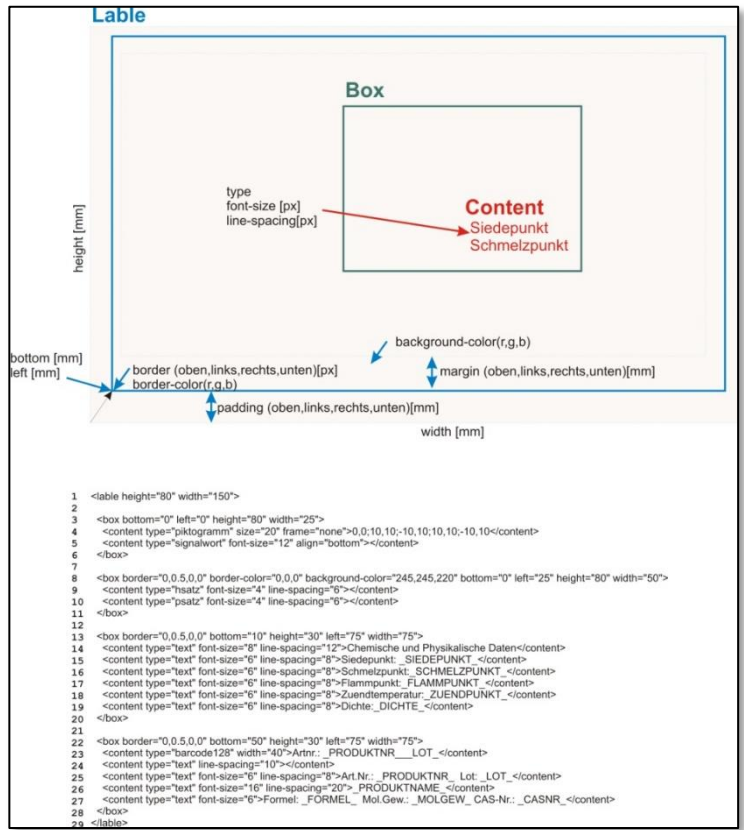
Lable

Box

type
font-size [px]
line-spacing[px]

Content
Siedepunkt
Schmelzpunkt

height [mm]

background-color(r,g,b)

bottom [mm]
left [mm]

border (oben,links,rechts,unten)[px]
border-color(r,g,b)

margin (oben,links,rechts,unten)[mm]

padding (oben,links,rechts,unten)[mm]

width [mm]

1 <lable height="80" width="150">
2
3 <box bottom="0" left="0" height="80" width="25">
4 <content type="piktogramm" size="20" frame="none">0,0;10,10;-10,10;10,10;-10,10</content>
5 <content type="signalwort" font-size="12" align="bottom"></content>
6 </box>
7
8 <box border="0,0.5,0,0" border-color="0,0,0" background-color="245,245,220" bottom="0" left="25" height="80" width="50">
9 <content type="hsatz" font-size="4" line-spacing="6"></content>
10 <content type="psatz" font-size="4" line-spacing="6"></content>
11 </box>
12
13 <box border="0,0.5,0,0" bottom="10" height="30" left="75" width="75">
14 <content type="text" font-size="8" line-spacing="12">Chemische und Physikalische Daten</content>
15 <content type="text" font-size="6" line-spacing="8">Siedepunkt: _SIEDEPUNKT_</content>
16 <content type="text" font-size="6" line-spacing="8">Schmelzpunkt:_SCHMELZPUNKT_</content>
17 <content type="text" font-size="6" line-spacing="8">Flammpunkt:_FLAMMPUNKT_</content>
18 <content type="text" font-size="6" line-spacing="8">Zuendtemperatur:_ZUENDPUNKT_</content>
19 <content type="text" font-size="6" line-spacing="8">Dichte:_DICHTE_</content>
20 </box>
21
22 <box border="0,0.5,0,0" bottom="50" height="30" left="75" width="75">
23 <content type="barcode128" width="40">Artnr.: _PRODUKTNR___LOT_</content>
24 <content type="text" line-spacing="10"></content>
25 <content type="text" font-size="6" line-spacing="8">Art.Nr.: _PRODUKTNR_ Lot: _LOT_</content>
26 <content type="text" font-size="16" line-spacing="20">_PRODUKTNAME_</content>
27 <content type="text" font-size="6">Formel: _FORMEL_ Mol.Gew.: _MOLGEW_ CAS-Nr.: _CASNR_</content>
28 </box>
29 </lable>